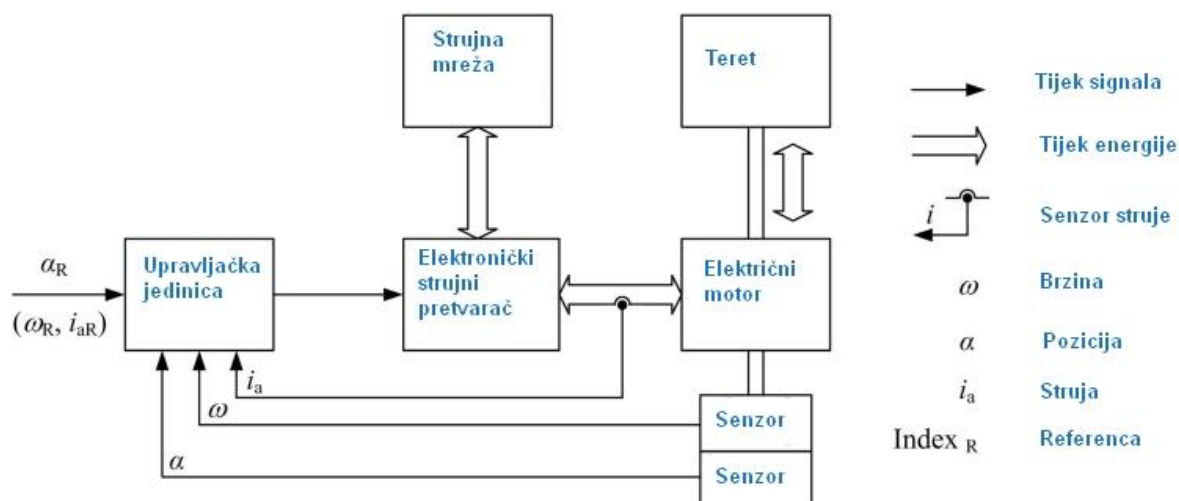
Strujna mreža

Teret

Tijek signala

Tijek energije

$i$

Senzor struje

$\alpha_R$

$(\omega_R, i_{aR})$

Upravljačka jedinica

Elektronički strujni pretvarač

Električni motor

$\omega$

Brzina

$\alpha$

Pozicija

$i_a$

Struja

Index $_R$

Referenca

$i_a$

$\omega$

$\alpha$

Senzor

Senzor